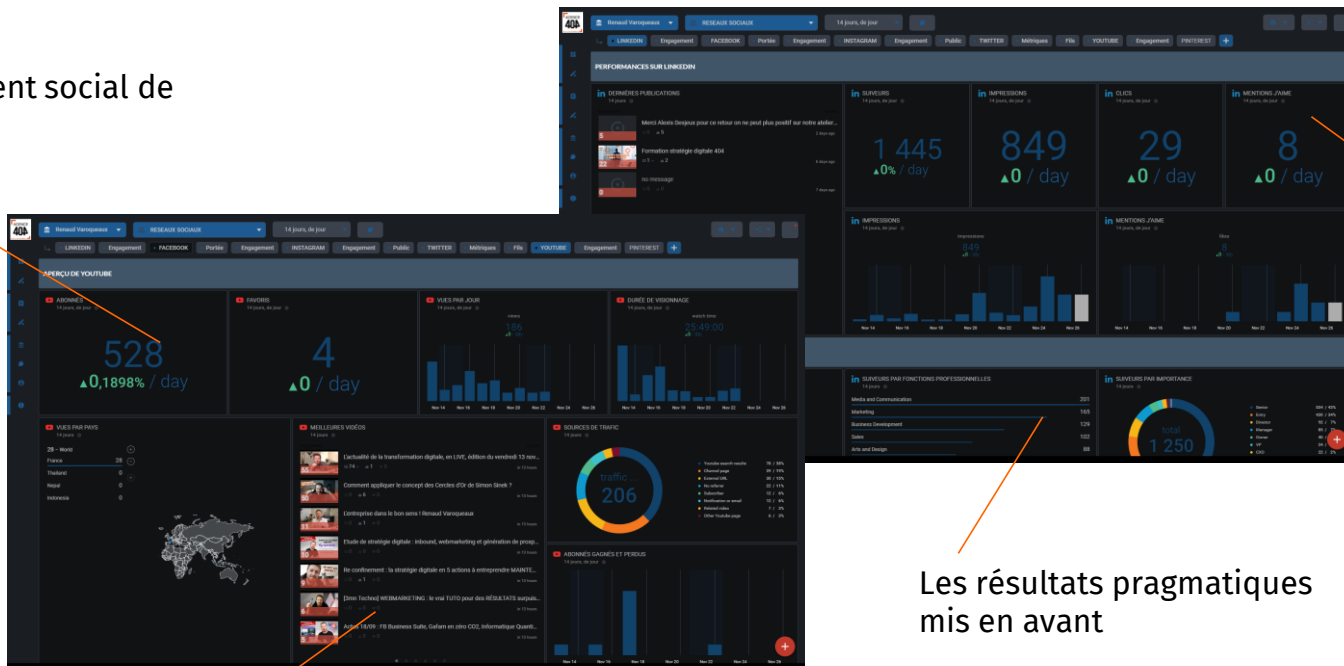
ent social de

Renaud Varoqueaux
RESEAUX SOCIAUX
14 jours, de jour
LINKEDIN Engagement FACEBOOK Portée Engagement INSTAGRAM Engagement Public TWITTER Métriques Fils YOUTUBE Engagement PINTEREST +

PERFORMANCES SUR LINKEDIN

DERNIÈRES PUBLICATIONS
14 jours
Merci Alexis Desjeux pour ce retour on ne peut plus positif sur notre atelier...
Formation stratégie digitale 404
no message

SUIVEURS
14 jours, de jour
1 445
▲0% / day

IMPRESSIONS
14 jours, de jour
849
▲0 / day

CLICS
14 jours, de jour
29
▲0 / day

MENTIONS J'AIME
14 jours, de jour
8
▲0 / day

IMPRESSIONS
14 jours, de jour
Impressions
849

MENTIONS J'AIME
14 jours, de jour
likes
8

Nov 14 Nov 16 Nov 18 Nov 20 Nov 22 Nov 24 Nov 26

SUIVEURS PAR FONCTIONS PROFESSIONNELLES
14 jours
Media and Communication 201
Marketing 163
Business Development 129
Sales 102
Arts and Design 88

SUIVEURS PAR IMPORTANCE
14 jours
total
1 250

Renaud Varoqueaux
RESEAUX SOCIAUX
14 jours, de jour
LINKEDIN Engagement FACEBOOK Portée Engagement INSTAGRAM Engagement Public TWITTER Métriques Fils YOUTUBE Engagement PINTEREST +

APERÇU DE YOUTUBE

ABONNÉS
14 jours, de jour
528
▲0,1898% / day

FAVORIS
14 jours, de jour
4
▲0 / day

VUES PAR JOUR
14 jours, de jour
views
196

DURÉE DE VISIONNAGE
14 jours, de jour
watch time
25:49:00

Nov 14 Nov 16 Nov 18 Nov 20 Nov 22 Nov 24 Nov 26

VUES PAR PAYS
14 jours
28 – World
France 28
Thailand 0
Nepal 0
Indonesia 0

MEILLEURES VIDÉOS
14 jours
L'actualité de la transformation digitale, en LIVE, édition du vendredi 13 nov...
Comment appliquer le concept des Cercles d'Or de Simon Sinek ?
Entreprise dans le bon sens ! Renaud Varoqueaux
Etude de stratégie digitale : Inbound, webmarketing et génération de prosp...
Re confinement : la stratégie digitale en 5 actions à entreprendre MAINTE...
[2min Techno] WEBMARKETING : le vrai TUTO pour des RÉSULTATS surpuis...
Actus 18/09 : FB Business Suite, Gafam en zéro CO2, Informatique Quanti...

SOURCES DE TRAFIC
14 jours
traffic
206
Youtube search results
Channel page
External URL
No referer
Subscriber
Notification or email
Related video
Other Youtube page

ABONNÉS GAGNÉS ET PERDUS
14 jours, de jour

Les résultats pragmatiques mis en avant